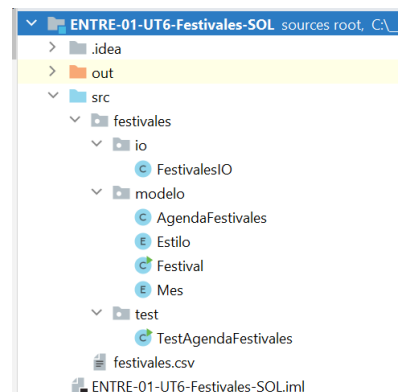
ENTRE-01-UT6-Festivales-SOL sources root, C:\_
.idea
out
src
festivales
io
FestivalesIO
modelo
AgendaFestivales
Estilo
Festival
Mes
test
TestAgendaFestivales
festivales.csv
ENTRE-01-UT6-Festivales-SOL.iml